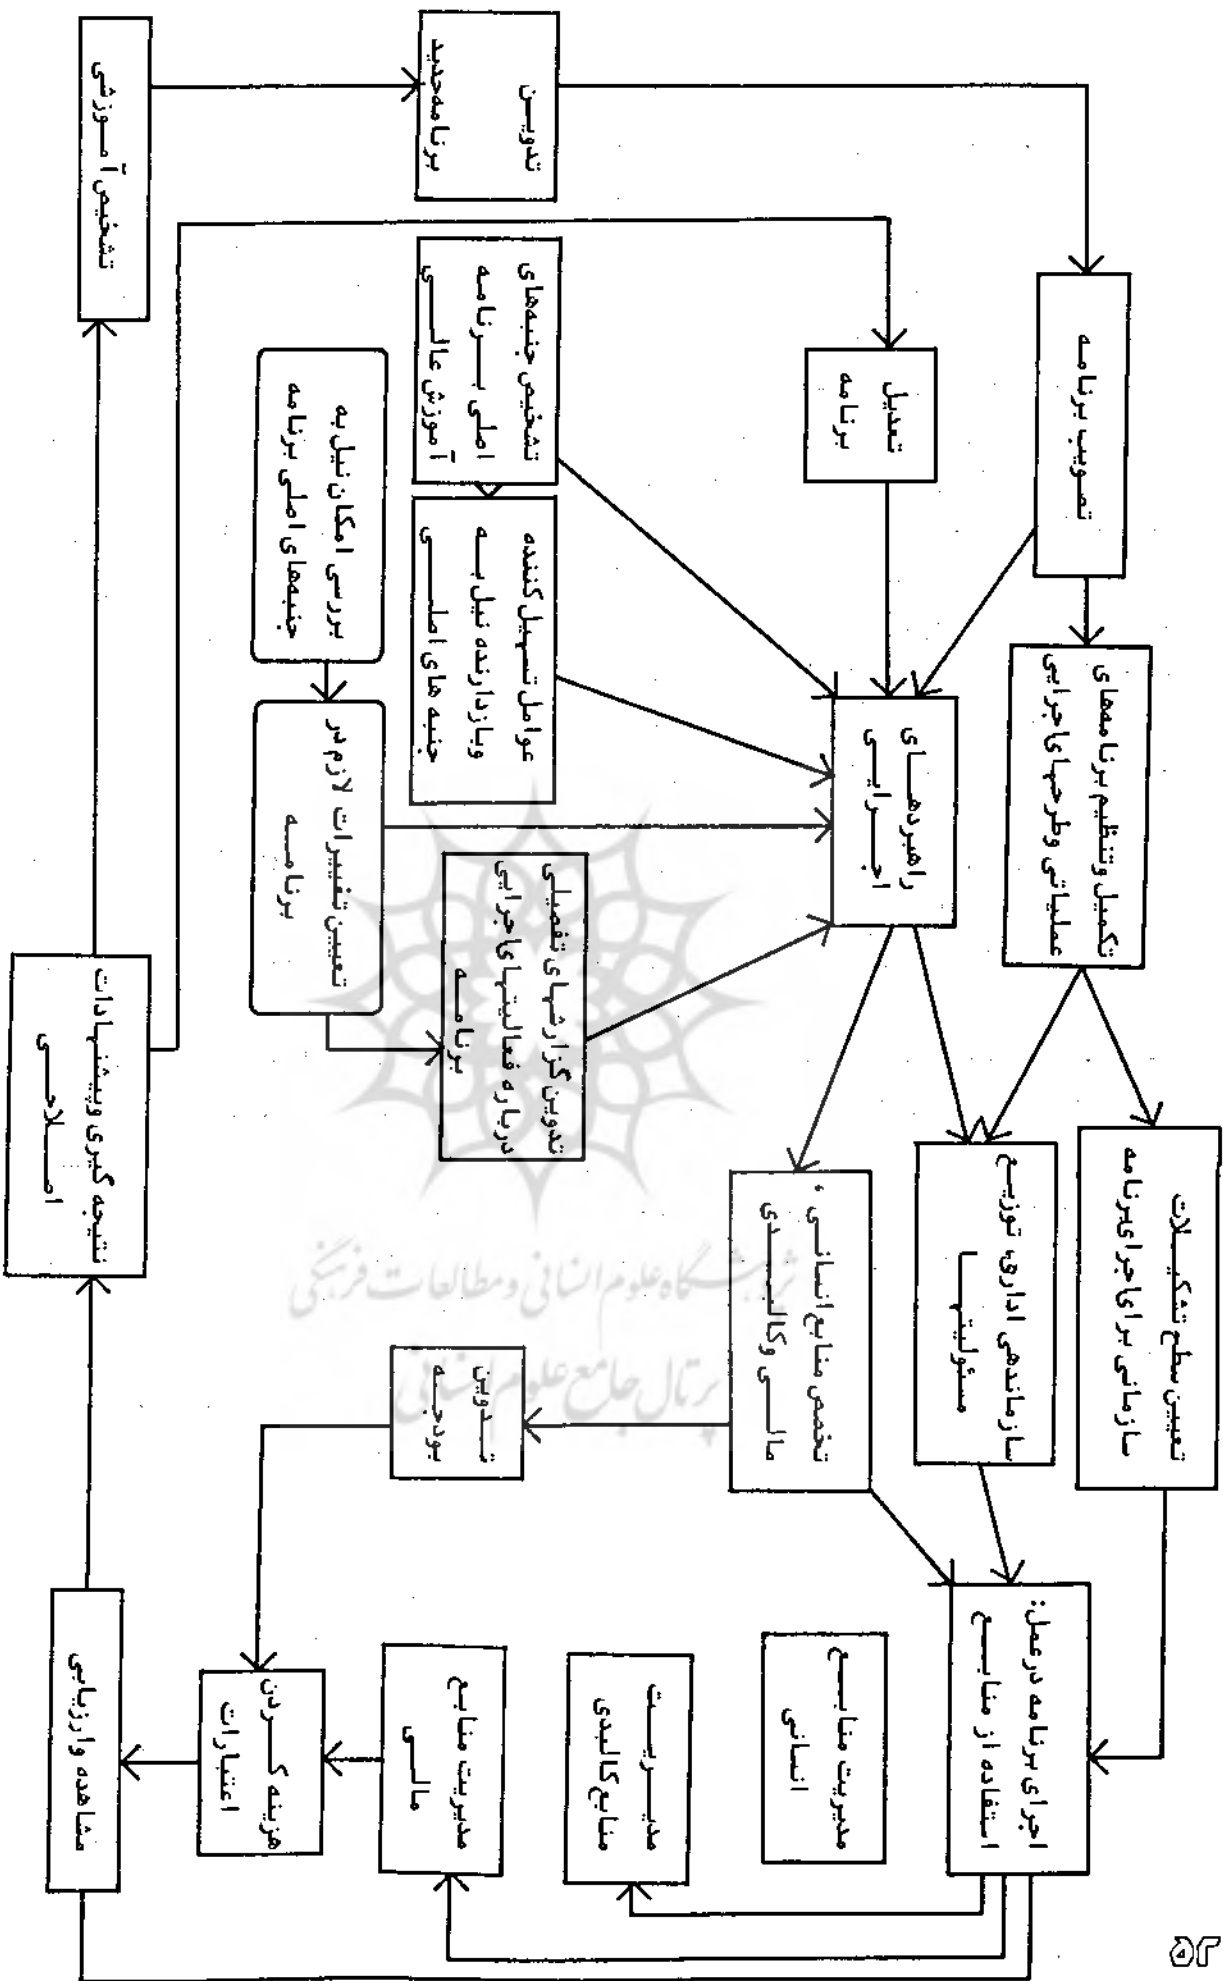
تشخیص آموزشی

تدوین برنامه جدید

تصویب برنامه

تعدیل برنامه

تشخیص جنبه‌های اصلی برنامه آموزش عالی

بررسی امکان نیل به جنبه‌های اصلی برنامه

عوامل تسهیل کننده و بازدارنده نیل به جنبه های اصلی

تکمیل و تنظیم برنامه‌های عملیاتی و طرحهای اجرایی

راهبردهای اجرایی

تعیین تغییرات لازم در برنامه

تدوین گزارشهای تفصیلی درباره فعالیتهای اجرایی برنامه

نتیجه گیری و پیشنهادات اصلاحی

تعیین سطح تشکیلات سازمانی برای اجرای برنامه

سازماندهی اداری توزیع مسئولیت

تخصیص منابع انسانی، مالی و کالبدی

تدوین بودجه

اجرای برنامه درعمل: استفاده از منابع

مدیریت منابع انسانی

مدیریت منابع کالبدی

مدیریت منابع مالی

هزینه کردن اعتبارات

مشاهده و ارزیابی

پژوهشگاه علوم انسانی و مطالعات فرهنگی
پرتال جامع علوم انسانی

۵۳